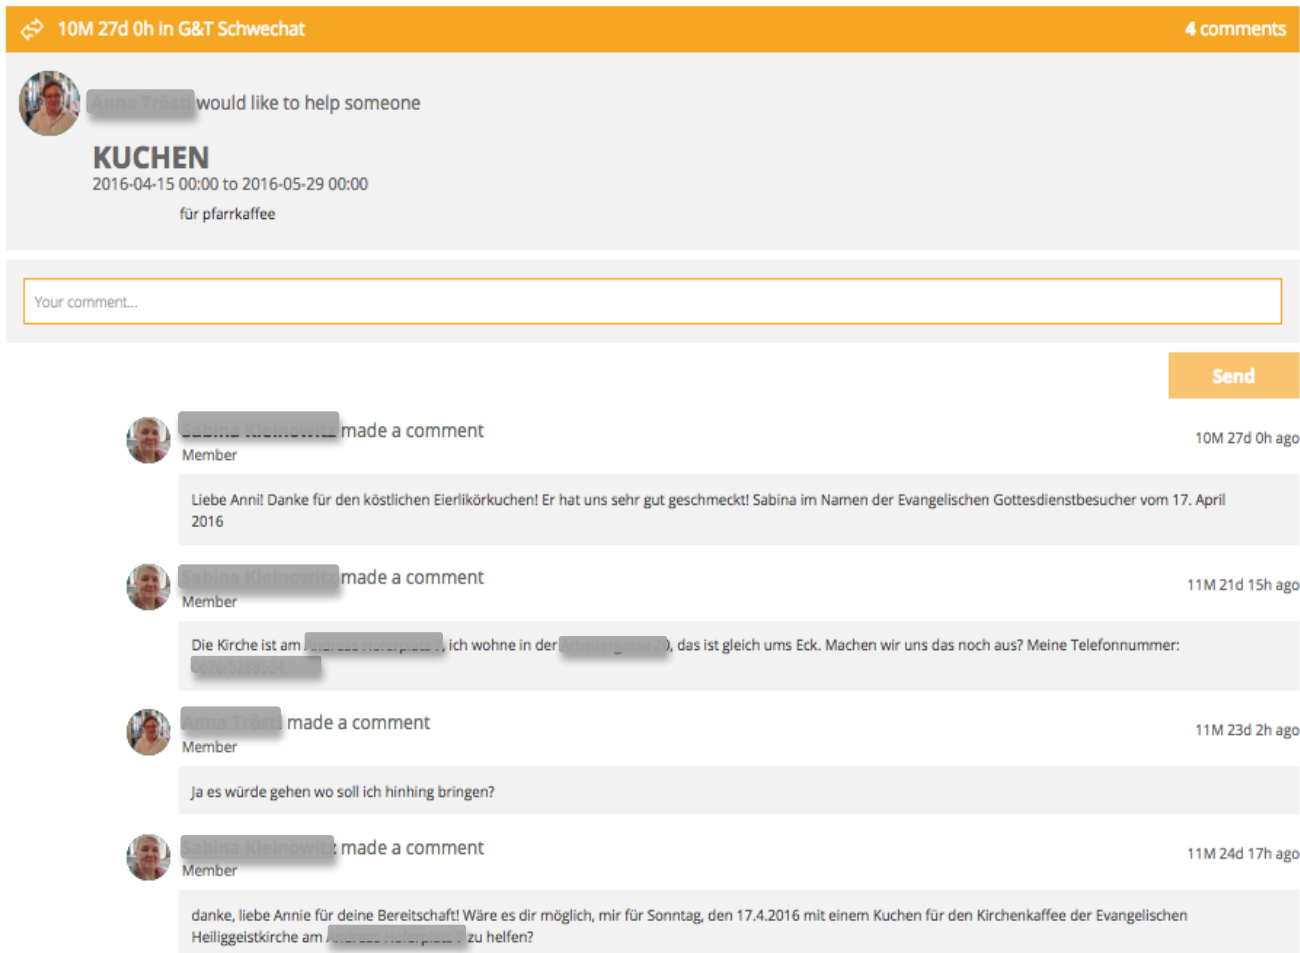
10M 27d 0h in G&T Schwechat

4 comments

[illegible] would like to help someone

KUCHEN

2016-04-15 00:00 to 2016-05-29 00:00

für pfarrkaffee

Your comment...

Send

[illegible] made a comment
Member

10M 27d 0h ago

Liebe Anni! Danke für den köstlichen Eierlikörkuchen! Er hat uns sehr gut geschmeckt! Sabina im Namen der Evangelischen Gottesdienstbesucher vom 17. April 2016

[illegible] made a comment
Member

11M 21d 15h ago

Die Kirche ist am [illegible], ich wohne in der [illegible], das ist gleich ums Eck. Machen wir uns das noch aus? Meine Telefonnummer: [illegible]

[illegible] made a comment
Member

11M 23d 2h ago

Ja es würde gehen wo soll ich hinhing bringen?

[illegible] made a comment
Member

11M 24d 17h ago

danke, liebe Annie für deine Bereitschaft! Wäre es dir möglich, mir für Sonntag, den 17.4.2016 mit einem Kuchen für den Kirchenkaffee der Evangelischen Heiliggeistkirche am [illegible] zu helfen?